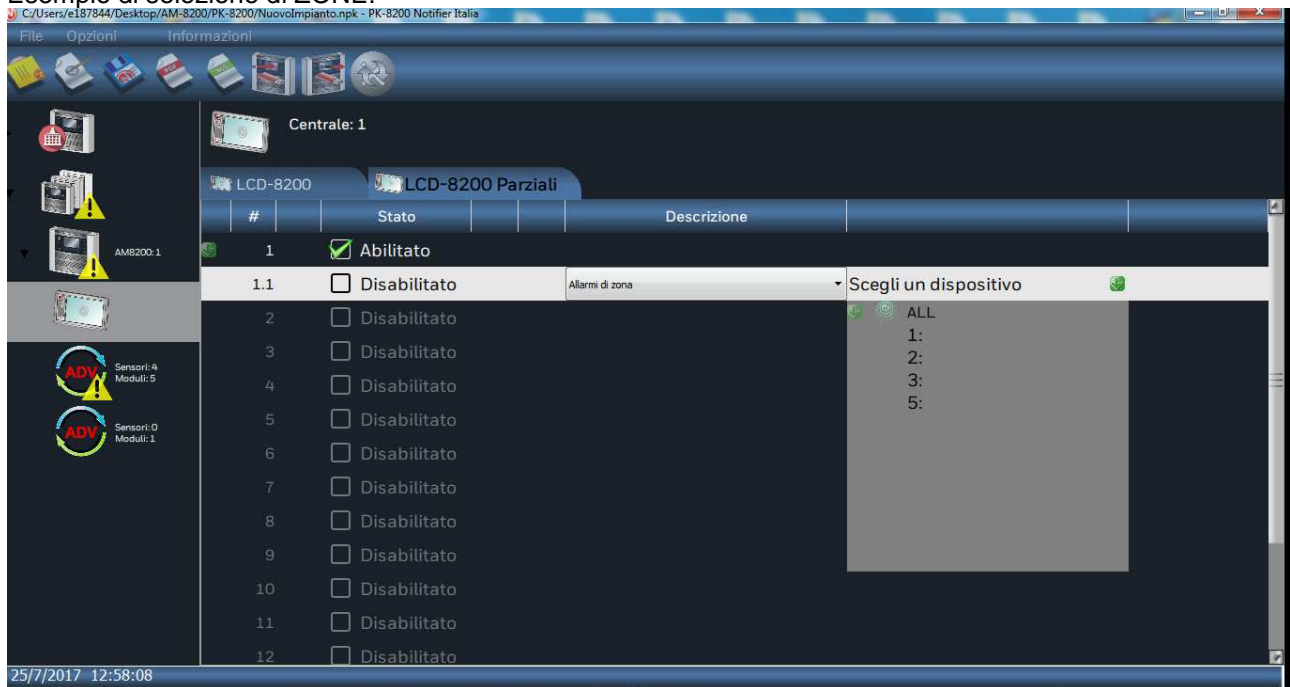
Esempio di selezione di ZONE:

C:/Users/e187844/Desktop/AM-8200/PK-8200/NuovoImpianto.npk - PK-8200 Notifier Italia

File Opzioni Informazioni

Centrale: 1

LCD-8200 LCD-8200 Parziali

AM8200: 1

Sensori: 4
Moduli: 5

Sensori: 0
Moduli: 1

| # | Stato | Descrizione | |
|---|---|---|---|
| 1 | Abilitato | | |
| 1.1 | Disabilitato | Allarmi di zona | Scegli un dispositivo |
| 2 | Disabilitato | | |
| 3 | Disabilitato | | |
| 4 | Disabilitato | | |
| 5 | Disabilitato | | |
| 6 | Disabilitato | | |
| 7 | Disabilitato | | |
| 8 | Disabilitato | | |
| 9 | Disabilitato | | |
| 10 | Disabilitato | | |
| 11 | Disabilitato | | |
| 12 | Disabilitato | | |

ALL
1:
2:
3:
5:

25/7/2017 12:58:08